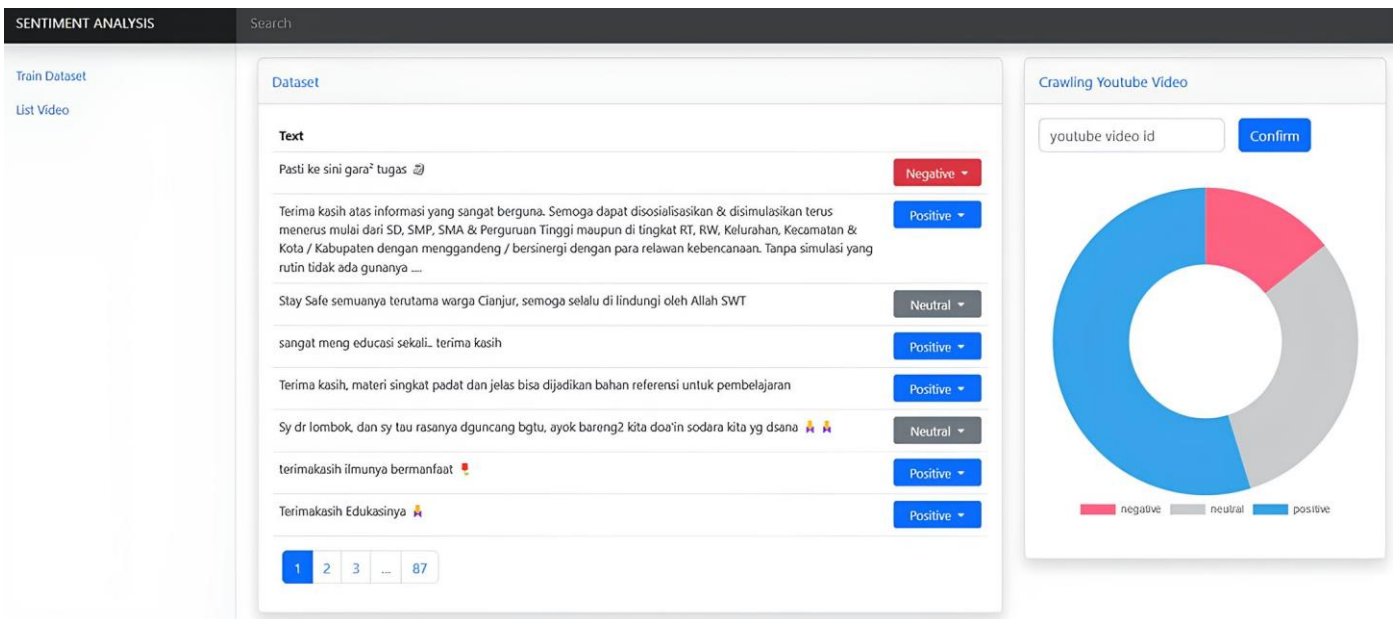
SENTIMENT ANALYSIS

Search

Train Dataset

List Video

Dataset

| Text | |
|---|---|
| Pasti ke sini gara² tugas | Negative |
| Terima kasih atas informasi yang sangat berguna. Semoga dapat disosialisasikan & disimulasikan terus menerus mulai dari SD, SMP, SMA & Perguruan Tinggi maupun di tingkat RT, RW, Kelurahan, Kecamatan & Kota / Kabupaten dengan menggandeng / bersinergi dengan para relawan kebencanaan. Tanpa simulasi yang rutin tidak ada gunanya .... | Positive |
| Stay Safe semuanya terutama warga Cianjur, semoga selalu di lindungi oleh Allah SWT | Neutral |
| sangat meng educasi sekali.. terima kasih | Positive |
| Terima kasih, materi singkat padat dan jelas bisa dijadikan bahan referensi untuk pembelajaran | Positive |
| Sy dr lombok, dan sy tau rasanya dguncang bgtu, ayok bareng2 kita doa'in sodara kita yg dsana | Neutral |
| terimakasih ilmunya bermanfaat | Positive |
| Terimakasih Edukasinya | Positive |

1 2 3 ... 87

Crawling Youtube Video

youtube video id

Confirm

negative neutral positive